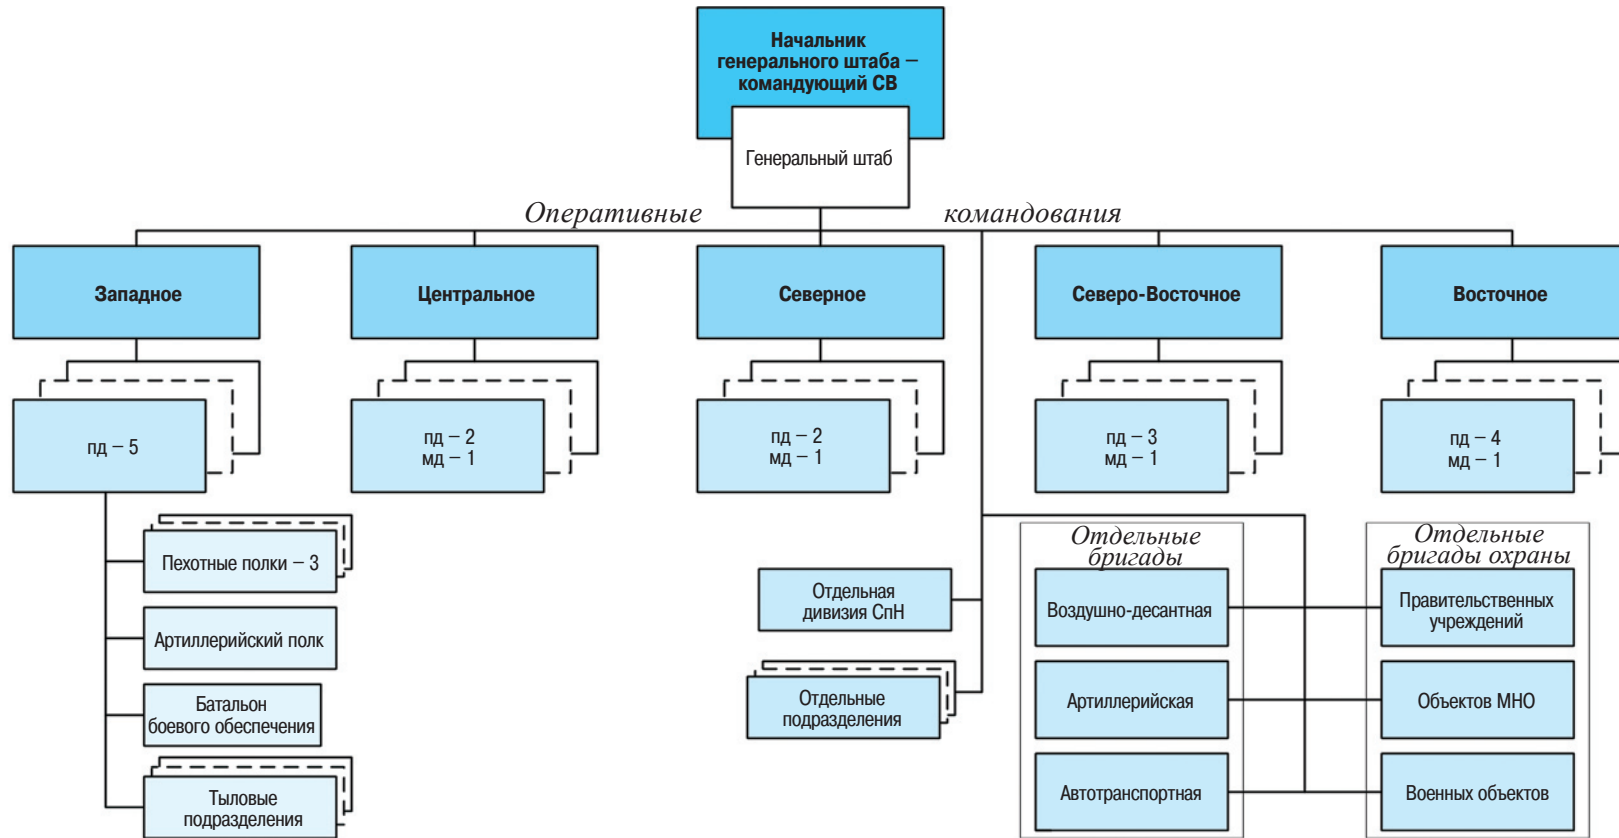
Начальник генерального штаба – командующий СВ

Генеральный штаб

Оперативные командования

Западное

Центральное

Северное

Северо-Восточное

Восточное

пд – 5

пд – 2
мд – 1

пд – 2
мд – 1

пд – 3
мд – 1

пд – 4
мд – 1

Пехотные полки – 3

Артиллерийский полк

Батальон боевого обеспечения

Тыловые подразделения

Отдельная дивизия СпН

Отдельные подразделения

Отдельные бригады

Воздушно-десантная

Артиллерийская

Автотранспортная

Отдельные бригады охраны

Правительственных учреждений

Объектов МНО

Военных объектов